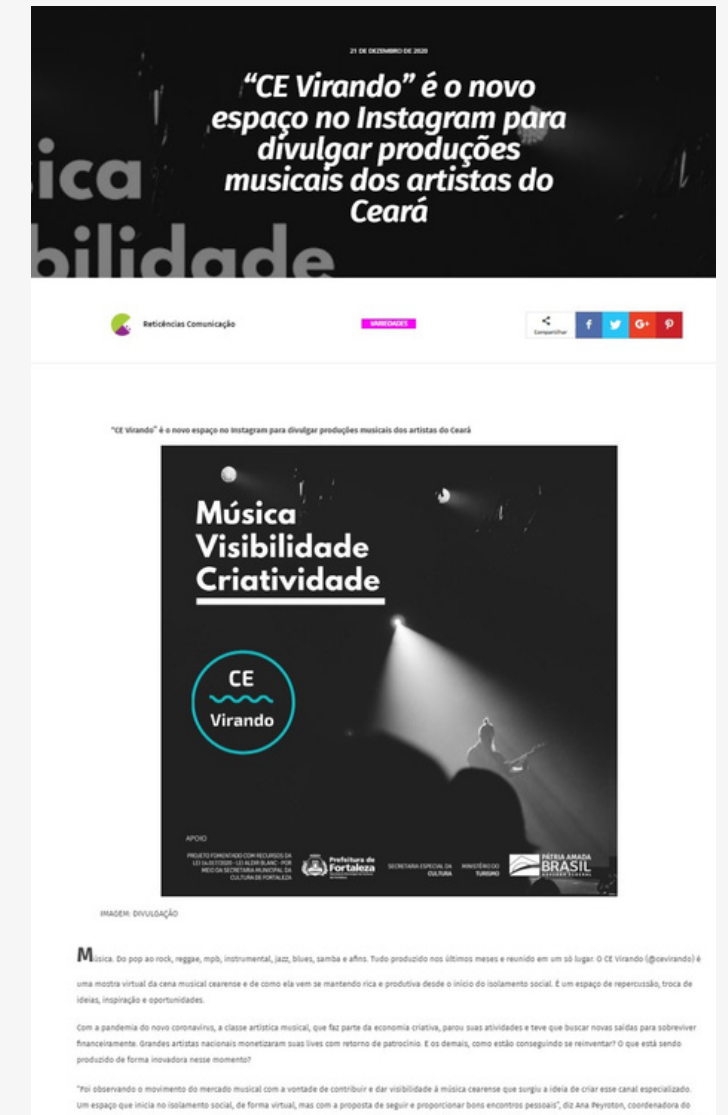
21 DE DEZEMBRO DE 2020

“CE Virando” é o novo espaço no Instagram para divulgar produções musicais dos artistas do Ceará

ica
bilidade

Reticências Comunicação

VARIEDADES

Compartilhar f G+

“CE Virando” é o novo espaço no Instagram para divulgar produções musicais dos artistas do Ceará

Música
Visibilidade
Criatividade

CE
Virando

APOIO

PROJETO FOMENTADO COM RECURSOS DA LEI 14.017/2020 - LEI ALDIR BLANC - POR MEIO DA SECRETARIA MUNICIPAL DA CULTURA DE FORTALEZA

Prefeitura de Fortaleza

SECRETARIA ESPECIAL DA CULTURA

MINISTÉRIO DO TURISMO

PÁTRIA AMADA BRASIL

IMAGEM: DIVULGAÇÃO

Música. Do pop ao rock, reggae, mpb, instrumental, jazz, blues, samba e afins. Tudo produzido nos últimos meses e reunido em um só lugar. O CE Virando (@cevirando) é uma mostra virtual da cena musical cearense e de como ela vem se mantendo rica e produtiva desde o início do isolamento social. É um espaço de repercussão, troca de ideias, inspiração e oportunidades.

Com a pandemia do novo coronavírus, a classe artística musical, que faz parte da economia criativa, parou suas atividades e teve que buscar novas saídas para sobreviver financeiramente. Grandes artistas nacionais monetizaram suas lives com retorno de patrocínio. E os demais, como estão conseguindo se reinventar? O que está sendo produzido de forma inovadora nesse momento?

"Foi observando o movimento do mercado musical com a vontade de contribuir e dar visibilidade à música cearense que surgiu a ideia de criar esse canal especializado. Um espaço que inicia no isolamento social, de forma virtual, mas com a proposta de seguir e proporcionar bons encontros pessoais", diz Ana Peyroton, coordenadora do